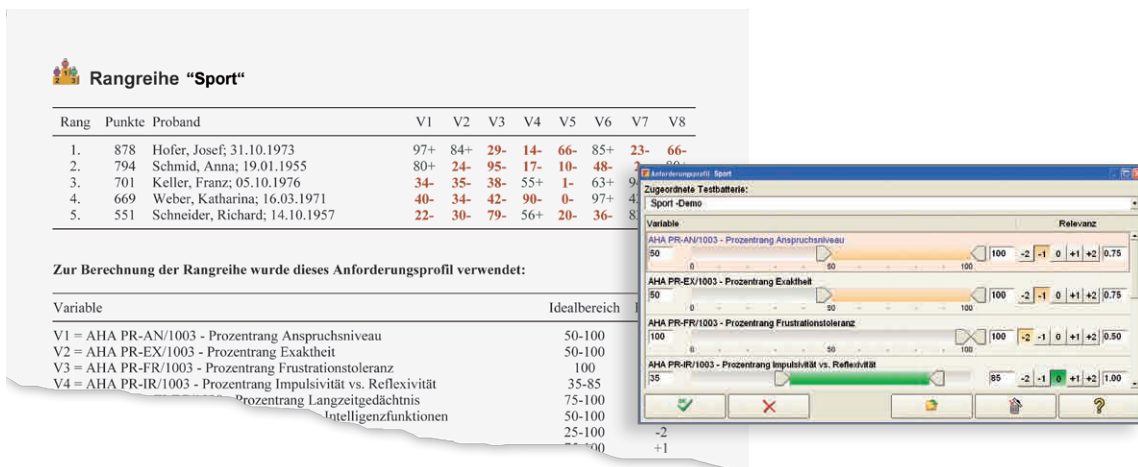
Rangreihe "Sport"

| Rang | Punkte | Proband | V1 | V2 | V3 | V4 | V5 | V6 | V7 | V8 |
|---|---|---|---|---|---|---|---|---|---|---|
| 1. | 878 | Hofer, Josef; 31.10.1973 | 97+ | 84+ | 29- | 14- | 66- | 85+ | 23- | 66- |
| 2. | 794 | Schmid, Anna; 19.01.1955 | 80+ | 24- | 95- | 17- | 10- | 48- | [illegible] | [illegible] |
| 3. | 701 | Keller, Franz; 05.10.1976 | 34- | 35- | 38- | 55+ | 1- | 63+ | 9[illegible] | |
| 4. | 669 | Weber, Katharina; 16.03.1971 | 40- | 34- | 42- | 90- | 0- | 97+ | 4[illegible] | |
| 5. | 551 | Schneider, Richard; 14.10.1957 | 22- | 30- | 79- | 56+ | 20- | 36- | 8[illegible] | |

Zur Berechnung der Rangreihe wurde dieses Anforderungsprofil verwendet:

| Variable | Idealbereich | |
|---|---|---|
| V1 = AHA PR-AN/1003 - Prozentrang Anspruchsniveau | 50-100 | |
| V2 = AHA PR-EX/1003 - Prozentrang Exaktheit | 50-100 | |
| V3 = AHA PR-FR/1003 - Prozentrang Frustrationstoleranz | 100 | |
| V4 = AHA PR-IR/1003 - Prozentrang Impulsivität vs. Reflexivität | 35-85 | |
| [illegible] Prozentrang Langzeitgedächtnis | 75-100 | |
| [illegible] Intelligenzfunktionen | 50-100 | |
| | 25-100 | -2 |
| | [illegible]100 | +1 |

Anforderungsprofil: Sport

Zugeordnete Testbatterie:
Sport -Demo

Variable | Relevanz

AHA PR-AN/1003 - Prozentrang Anspruchsniveau
50 | 0 | 50 | 100 | 100 | -2 | -1 | 0 | +1 | +2 | 0.75

AHA PR-EX/1003 - Prozentrang Exaktheit
50 | 0 | 50 | 100 | 100 | -2 | -1 | 0 | +1 | +2 | 0.75

AHA PR-FR/1003 - Prozentrang Frustrationstoleranz
100 | 0 | 50 | 100 | 100 | -2 | -1 | 0 | +1 | +2 | 0.50

AHA PR-IR/1003 - Prozentrang Impulsivität vs. Reflexivität
35 | 85 | -2 | -1 | 0 | +1 | +2 | 1.00